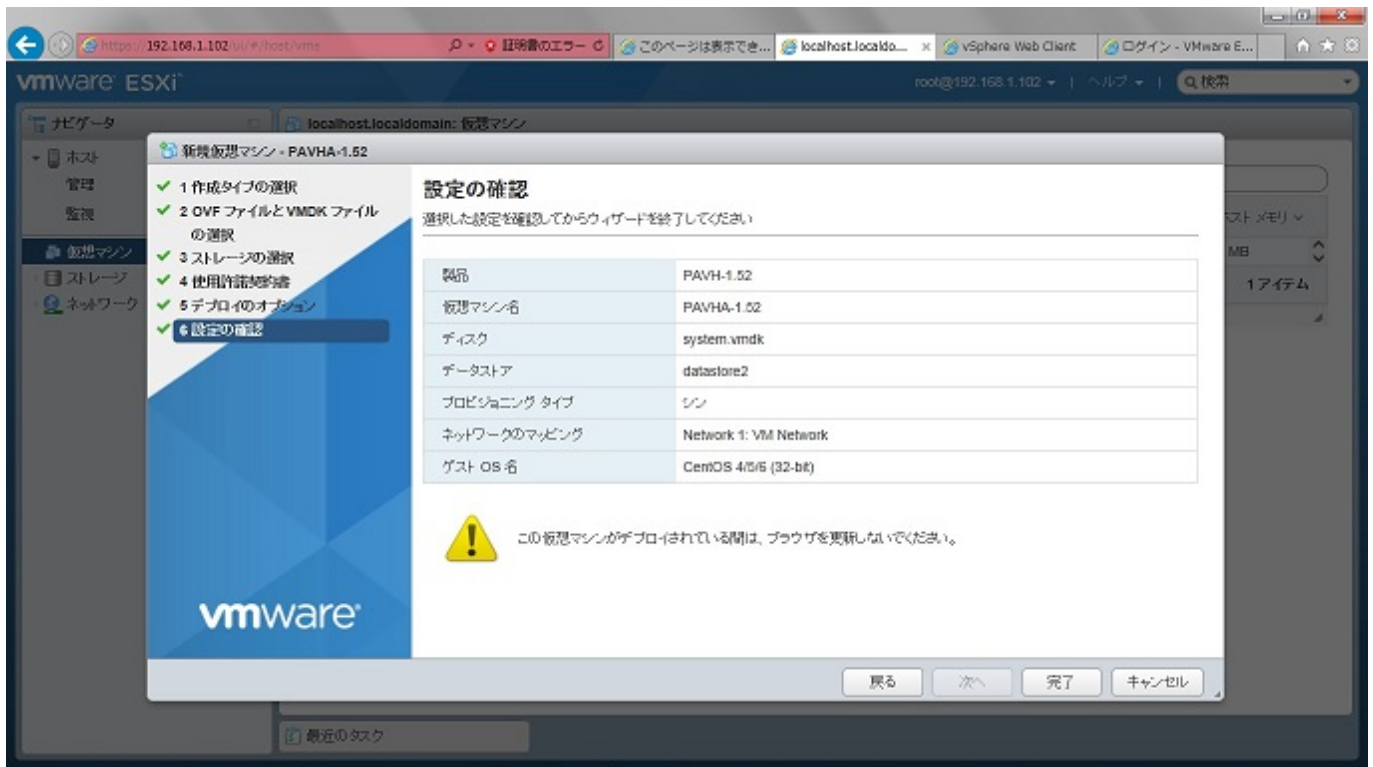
https://192.168.1.102/ui/#/host/vms 証明書のエラー このページは表示でき... localhost.localdo... vSphere Web Client ログイン - VMware E...

vmware ESXi

root@192.168.1.102 ▾ | ヘルプ ▾ | 検索

ナビゲータ

ホスト
管理
監視
仮想マシン
ストレージ
ネットワーク

localhost.localdomain: 仮想マシン

ストメモリ
MB
1アイテム

新規仮想マシン - PAVHA-1.52

✔ 1 作成タイプの選択
✔ 2 OVF ファイルと VMDK ファイルの選択
✔ 3 ストレージの選択
✔ 4 使用許諾契約書
✔ 5 デプロイのオプション
✔ 6 設定の確認

vmware

設定の確認
選択した設定を確認してからウィザードを終了してください

| | |
|---|---|
| 製品 | PAVH-1.52 |
| 仮想マシン名 | PAVHA-1.52 |
| ディスク | system.vmdk |
| データストア | datastore2 |
| プロビジョニング タイプ | シン |
| ネットワークのマッピング | Network 1: VM Network |
| ゲスト OS 名 | CentOS 4/5/6 (32-bit) |

この仮想マシンがデプロイされている間は、ブラウザを更新しないでください。

戻る 次へ 完了 キャンセル

最近のタスク